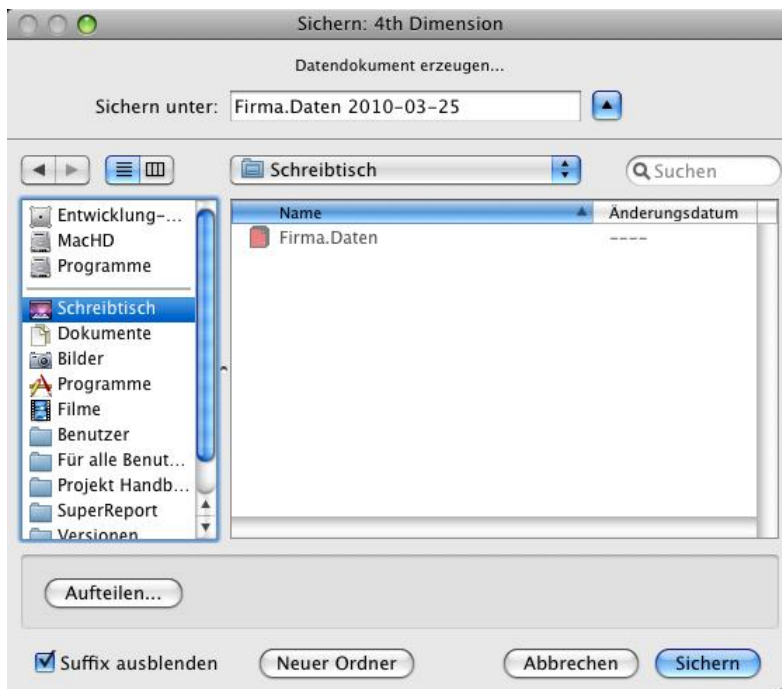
Sichern: 4th Dimension

Datendokument erzeugen...

Sichern unter: Firma.Daten 2010-03-25

Schreibtisch

Suchen

Entwicklung-...
MacHD
Programme
Schreibtisch
Dokumente
Bilder
Programme
Filme
Benutzer
Für alle Benut...
Projekt Handb...
SuperReport
Versionen

| Name | Änderungsdatum |
|---|---|
| Firma.Daten | ---- |

Aufteilen...

Suffix ausblenden

Neuer Ordner

Abbrechen

Sichern